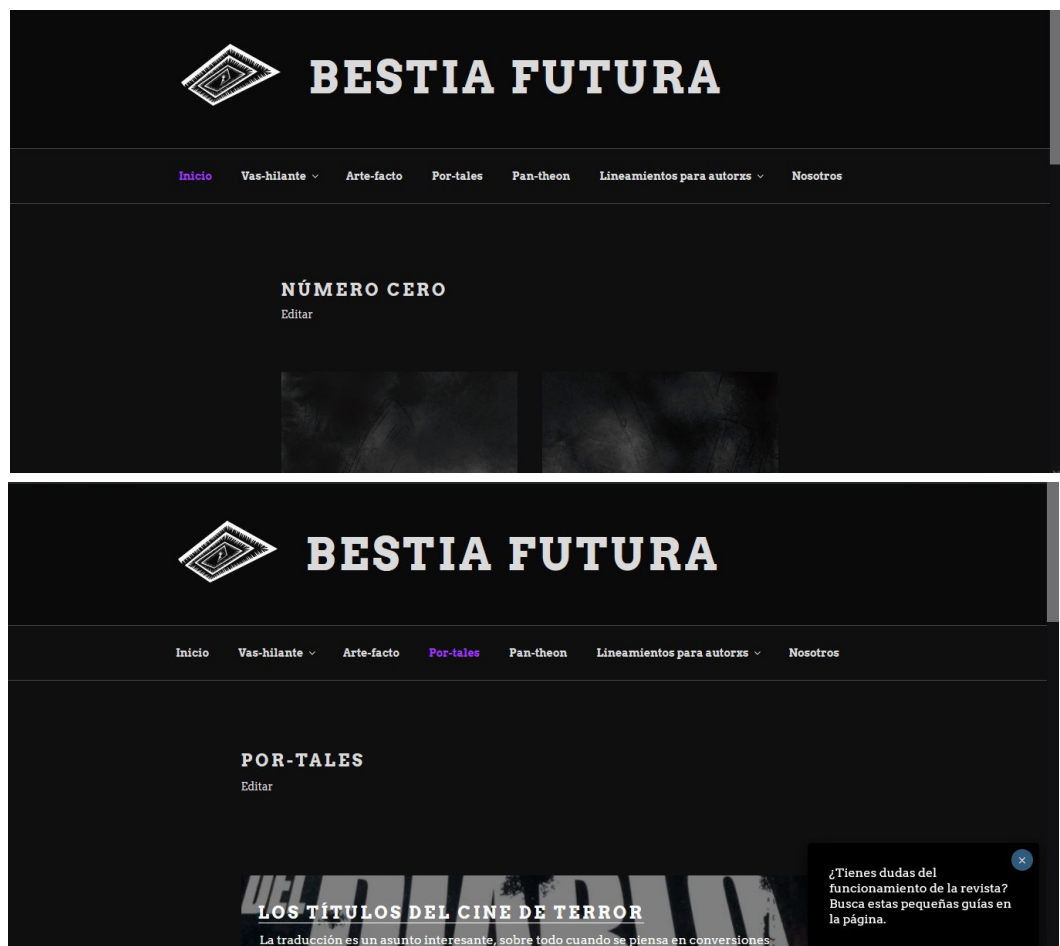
BESTIA FUTURA

Inicio Vas-hilante Arte-facto Por-tales Pan-theon Lineamientos para autorxs Nosotros

NÚMERO CERO
Editar

BESTIA FUTURA

Inicio Vas-hilante Arte-facto Por-tales Pan-theon Lineamientos para autorxs Nosotros

POR-TALES
Editar

LOS TÍTULOS DEL CINE DE TERROR
La traducción es un asunto interesante, sobre todo cuando se piensa en conversiones

¿Tienes dudas del funcionamiento de la revista? Busca estas pequeñas guías en la página.